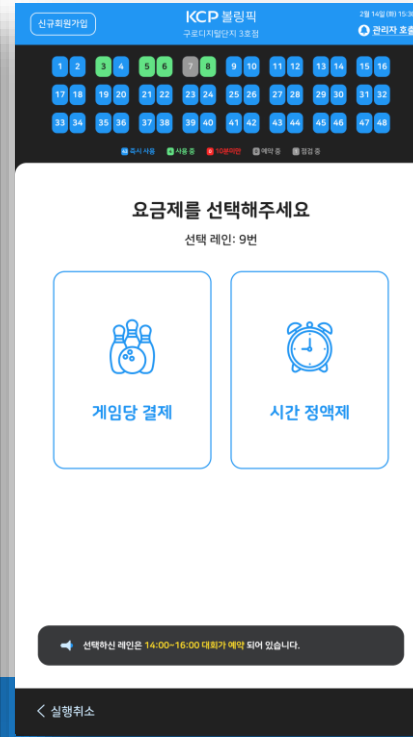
신규회원가입

KCP 볼링픽
구로디지털단지 3호점

2월 14일 (화) 15:3
관리자 호출

1 2 3 4 5 6 7 8 9 10 11 12 13 14 15 16
17 18 19 20 21 22 23 24 25 26 27 28 29 30 31 32
33 34 35 36 37 38 39 40 41 42 43 44 45 46 47 48

즉시 사용 사용 중 10분미만 예약 중 점검 중

요금제를 선택해주세요
선택 레인: 9번

게임당 결제

시간 정액제

선택하신 레인은 14:00~16:00 대회가 예약 되어 있습니다.

< 실행취소